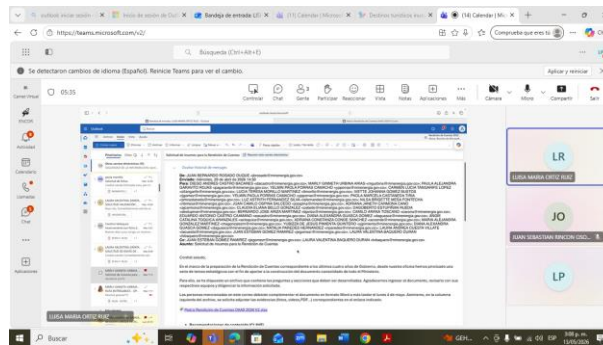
(14) Calendar | Mi

https://teams.microsoft.com/v2/

Búsqueda (Ctrl+Alt+E)

Se detectaron cambios de idioma (Español). Reinicie Teams para ver el cambio.

Aplicar y reiniciar

05:35

Contestar

Chat

Gente

Participar

Reaccionar

Vista

Notas

Aplicaciones

Más

Cámara

Micro

Compartir

Salir

Actividad

Calendario

Llamadas

Chat

Aplicaciones

LR

LUISA MARIA ORTIZ RUIZ

JO

JUAN SEBASTIAN RINCON OSO...

LP

LUISA MARIA ORTIZ RUIZ

Buscar

3:08 p. m.
13/05/2026